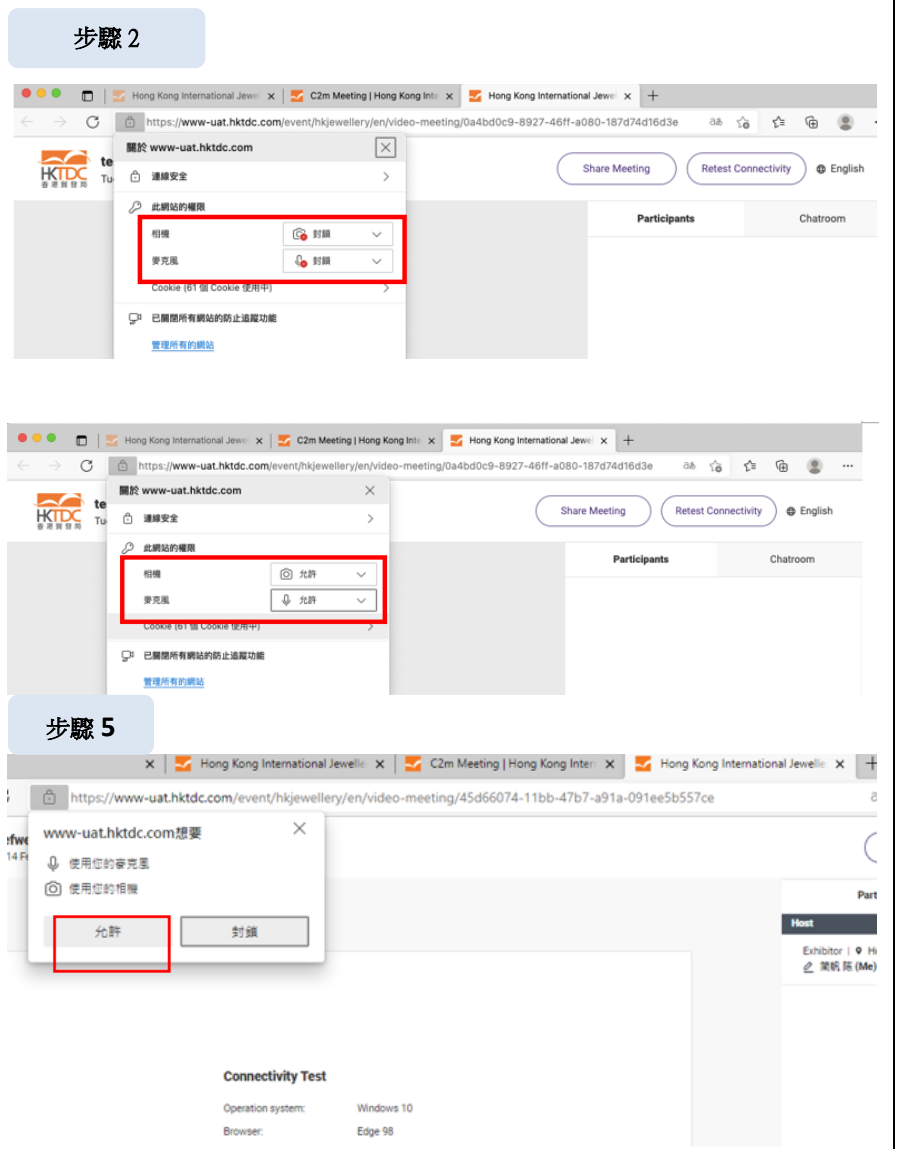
步驟 2

Hong Kong International Jewel × C2m Meeting | Hong Kong Inte × Hong Kong International Jewel ×

https://www-uat.hktdc.com/event/hkjewellery/en/video-meeting/0a4bd0c9-8927-46ff-a080-187d74d16d3e

HKTDC 香港貿發局

te
Tu

關於 www-uat.hktdc.com

連線安全

此網站的權限

相機 封鎖

麥克風 封鎖

Cookie (61 個 Cookie 使用中)

已關閉所有網站的防止追蹤功能

管理所有的網站

Share Meeting

Retest Connectivity

English

Participants

Chatroom

Hong Kong International Jewel × C2m Meeting | Hong Kong Inte × Hong Kong International Jewel ×

https://www-uat.hktdc.com/event/hkjewellery/en/video-meeting/0a4bd0c9-8927-46ff-a080-187d74d16d3e

HKTDC 香港貿發局

te
Tu

關於 www-uat.hktdc.com

連線安全

此網站的權限

相機 允許

麥克風 允許

Cookie (61 個 Cookie 使用中)

已關閉所有網站的防止追蹤功能

管理所有的網站

Share Meeting

Retest Connectivity

English

Participants

Chatroom

步驟 5

Hong Kong International Jewelle × C2m Meeting | Hong Kong Inter × Hong Kong International Jewelle ×

https://www-uat.hktdc.com/event/hkjewellery/en/video-meeting/45d66074-11bb-47b7-a91a-091ee5b557ce

www-uat.hktdc.com想要

使用你的麥克風

使用你的相機

允許

封鎖

efwe
14 Fe

Part

Host

Exhibitor | H

閑帆 陈 (Me)

Connectivity Test

Operation system: Windows 10

Browser: Edge 98